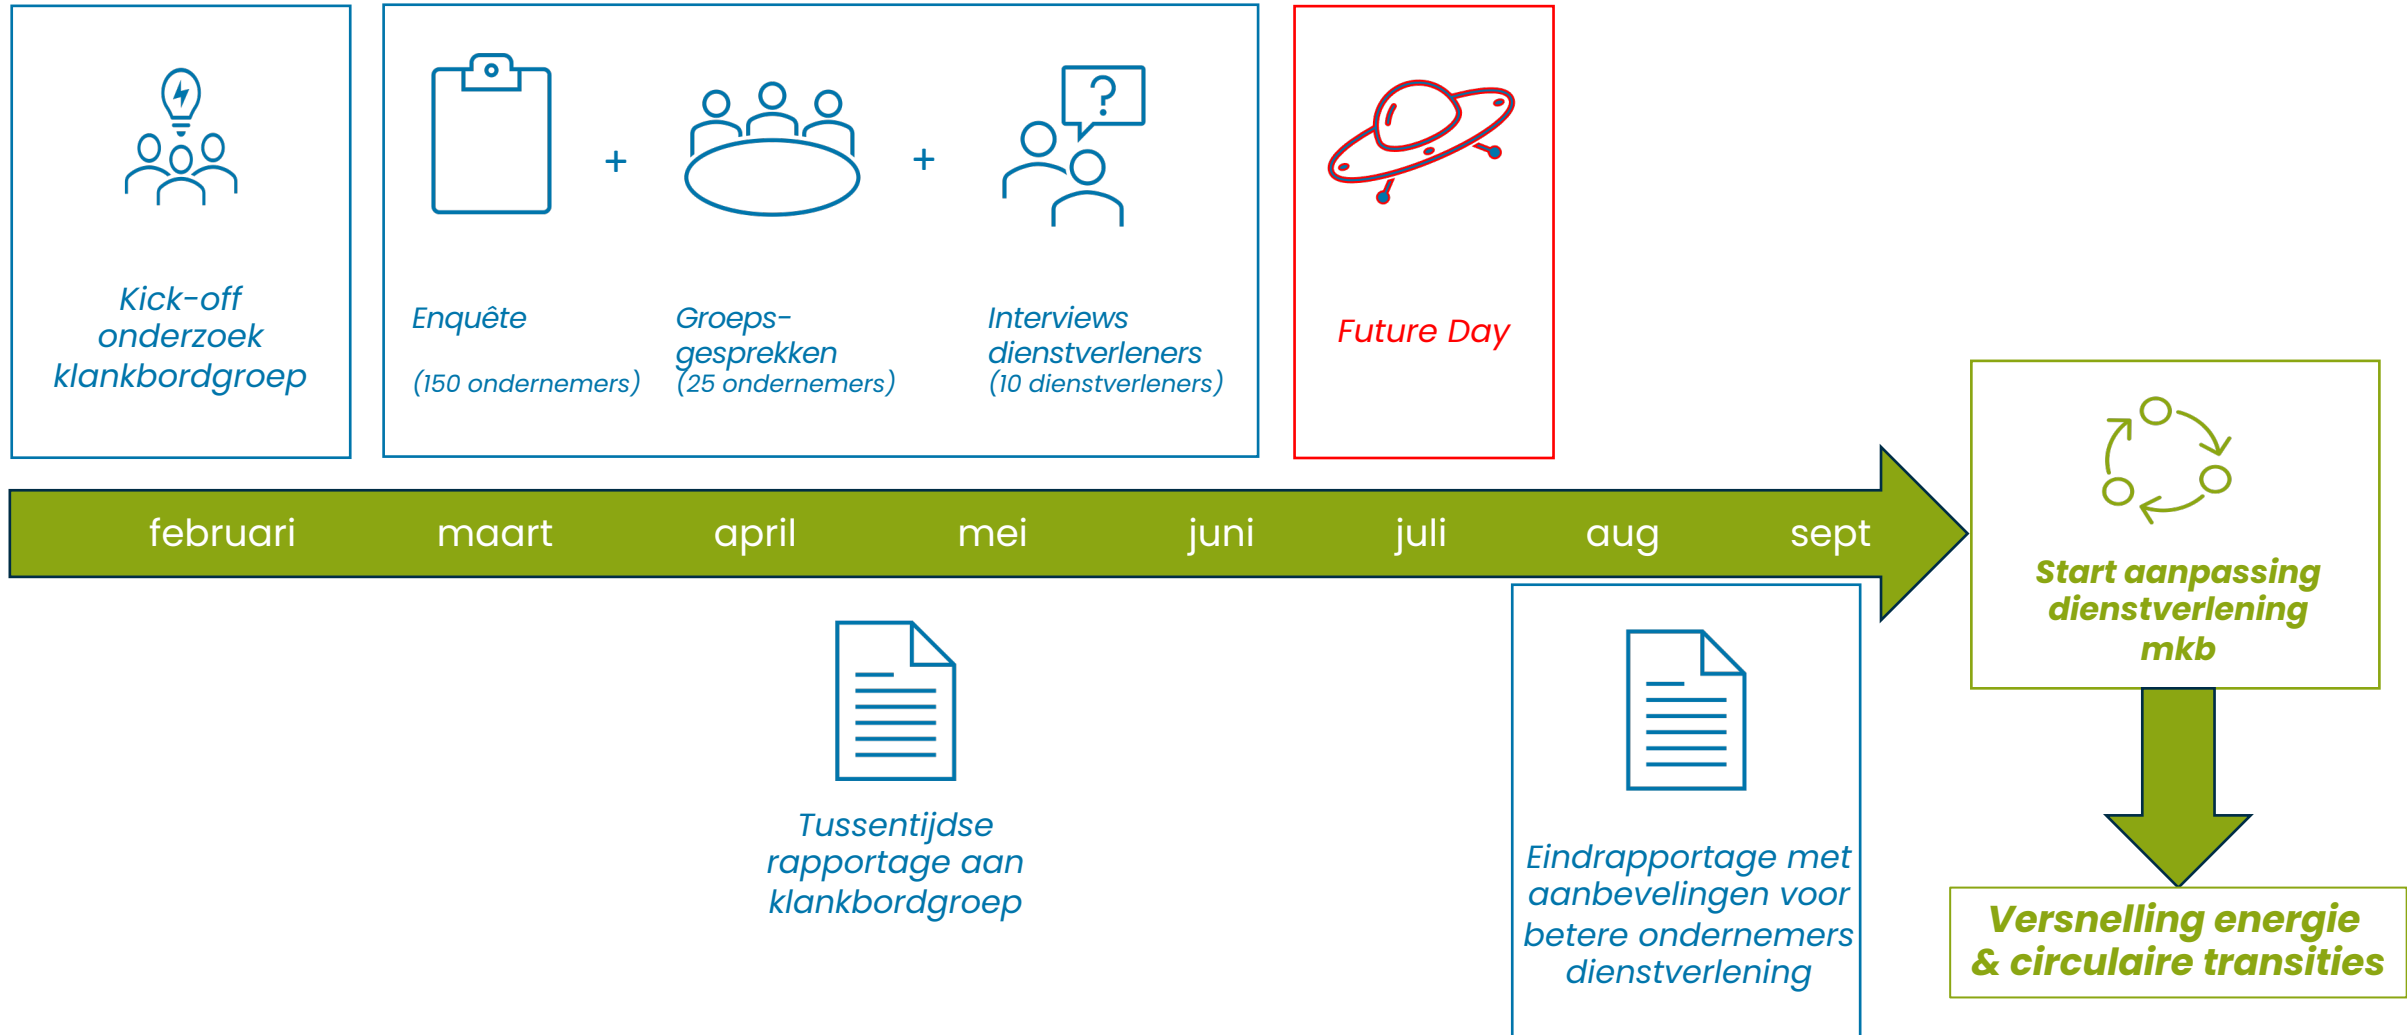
Kick-off onderzoek klankbordgroep

Enquête

(150 ondernemers)

+

Groeps-gesprekken
(25 ondernemers)

+

Interviews dienstverleners
(10 dienstverleners)

Future Day

februari maart april mei juni juli aug sept

Start aanpassing dienstverlening mkb

Tussentijdse rapportage aan klankbordgroep

Eindrapportage met aanbevelingen voor betere ondernemers dienstverlening

Versnelling energie & circulaire transities